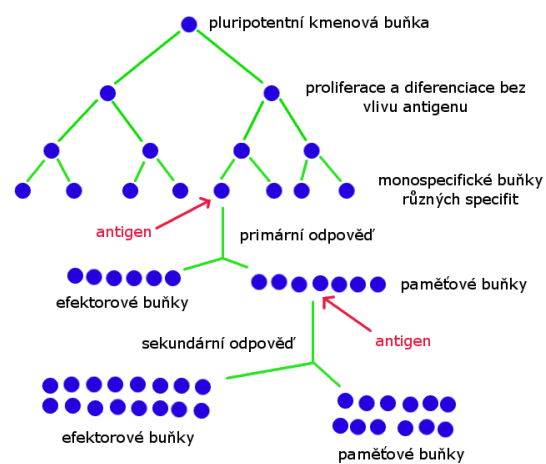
pluripotentní kmenová buňka

proliferace a diferenciace bez vlivu antigenu

monospecifické buňky různých specifit

antigen

primární odpověď

efektorové buňky

paměťové buňky

antigen

sekundární odpověď

efektorové buňky

paměťové buňky